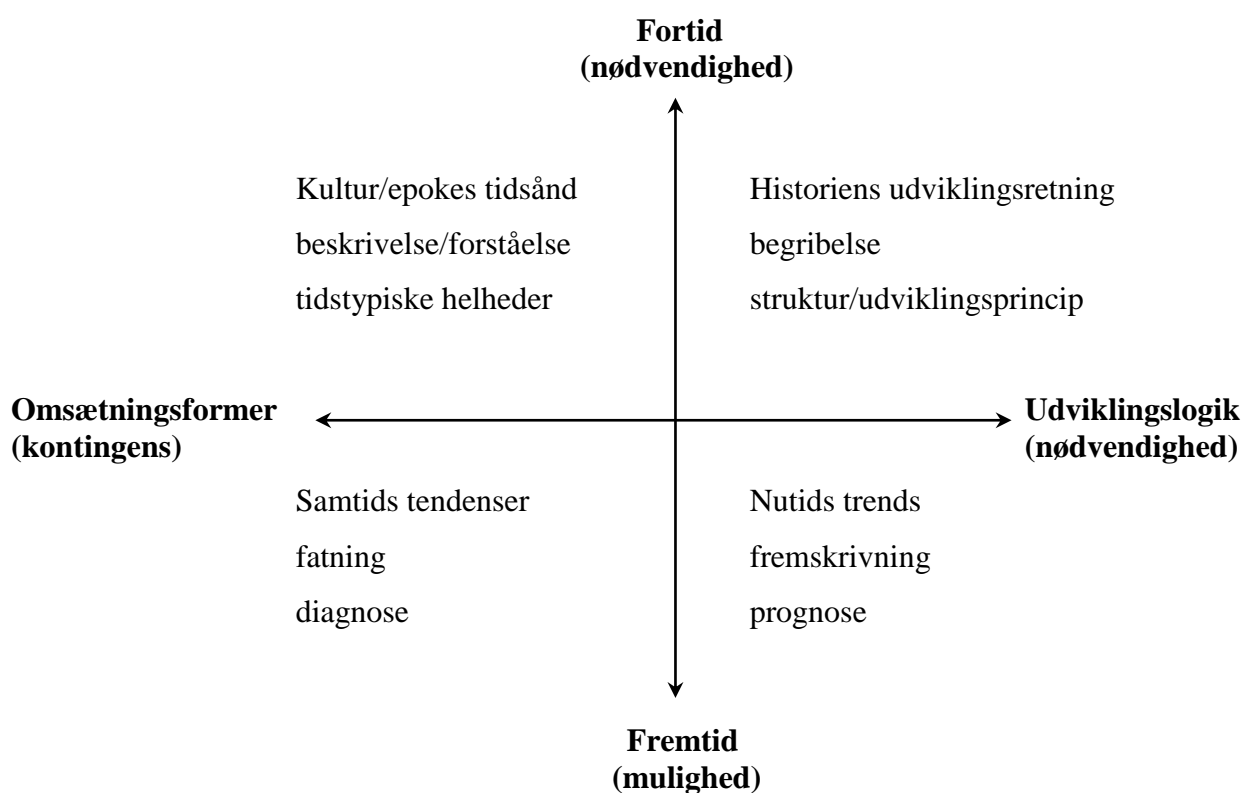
Fortid
(nødvendighed)

Kultur/epokes tidsånd
beskrivelse/forståelse
tidstypiske helheder

Historiens udviklingsretning
begribelse
struktur/udviklingsprincip

Omsætningsformer
(kontingens)

Udviklingslogik
(nødvendighed)

Samtids tendenser
fatning
diagnose

Nutids trends
fremskrivning
prognose

Fremtid
(mulighed)